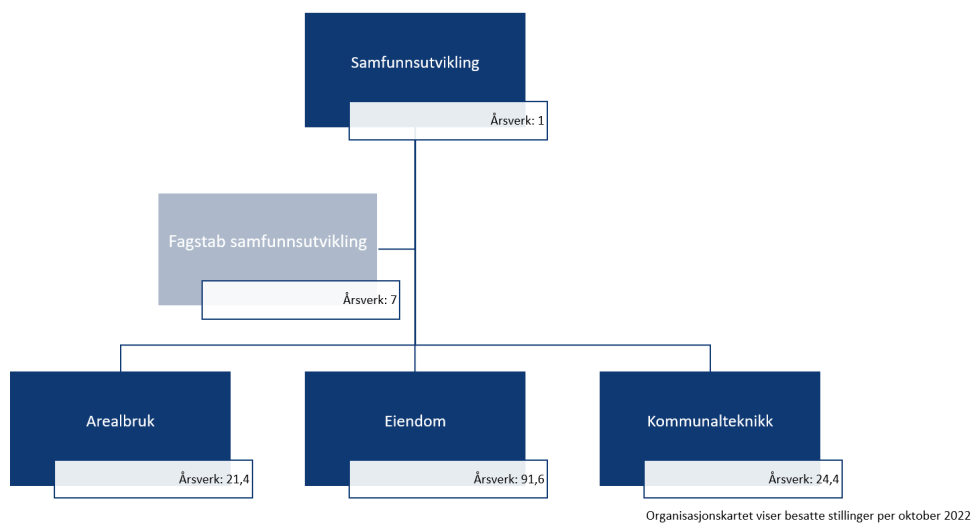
Samfunnsutvikling
Årsverk: 1

Fagstab samfunnsutvikling
Årsverk: 7

Arealbruk
Årsverk: 21,4

Eiendom
Årsverk: 91,6

Kommunalteknikk
Årsverk: 24,4

Organisasjonskartet viser besatte stillinger per oktober 2022